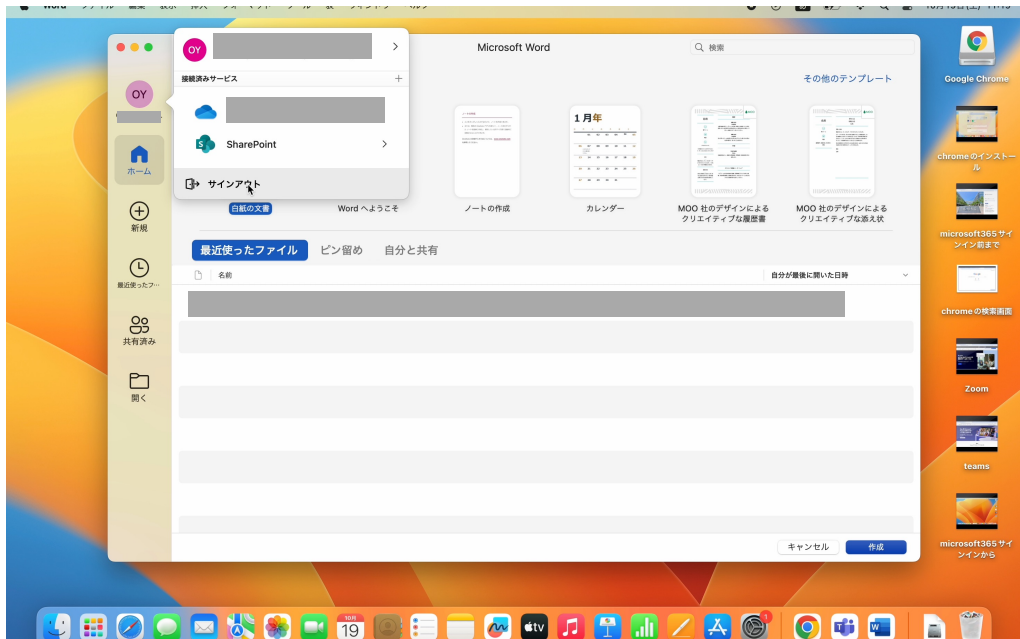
OY
接続済みサービス
+
SharePoint
サインアウト
Microsoft Word
検索
OY
ホーム
新規
最近使ったフ...
共有済み
開く
その他のテンプレート
1月年
白紙の文書
Word へようこそ
ノートの作成
カレンダー
MOO 社のデザインによるクリエイティブな履歴書
MOO 社のデザインによるクリエイティブな添え状
最近使ったファイル
ピン留め
自分と共有
名前
自分が最後に開いた日時
キャンセル
作成
Google Chrome
chrome のインストール
microsoft365 サインイン前まで
chrome の検索画面
Zoom
teams
microsoft365 サインインから
19
1